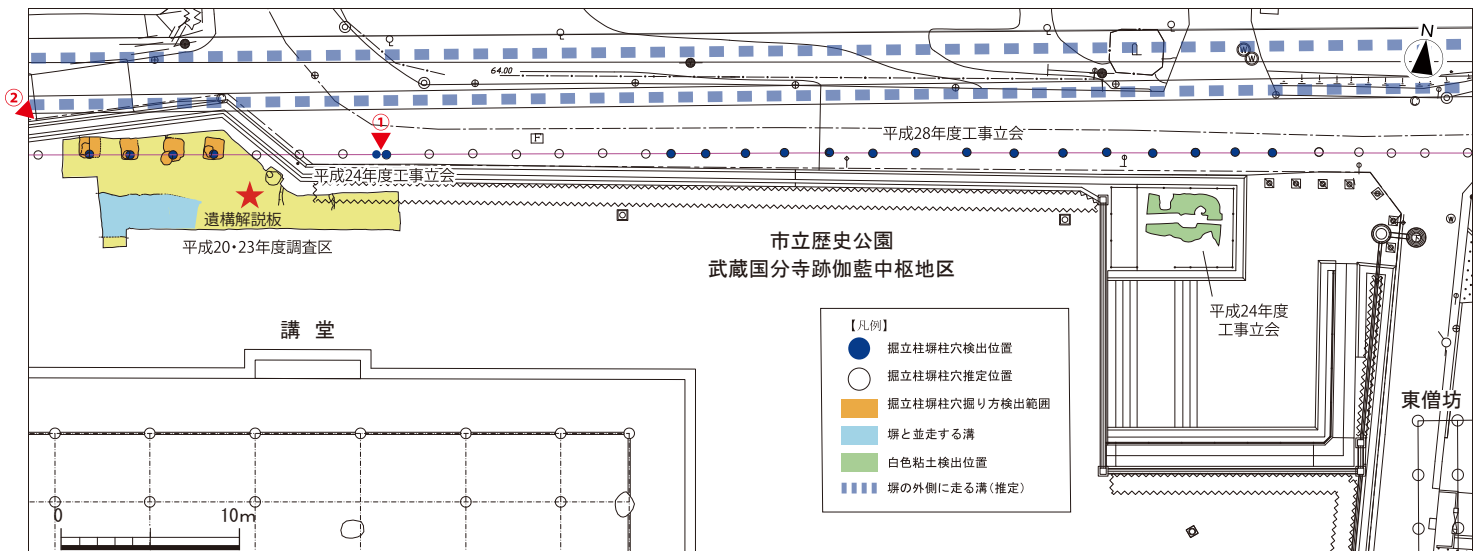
N

64.00

②

①

F

平成28年度工事立会

平成24年度工事立会

遺構解説板

平成20・23年度調査区

市立歴史公園
武蔵国分寺跡伽藍中枢地区

平成24年度
工事立会

講　堂

東僧坊

【凡例】
掘立柱塀柱穴検出位置
掘立柱塀柱穴推定位置
掘立柱塀柱穴掘り方検出範囲
塀と並走する溝
白色粘土検出位置
塀の外側に走る溝（推定）

0
10m